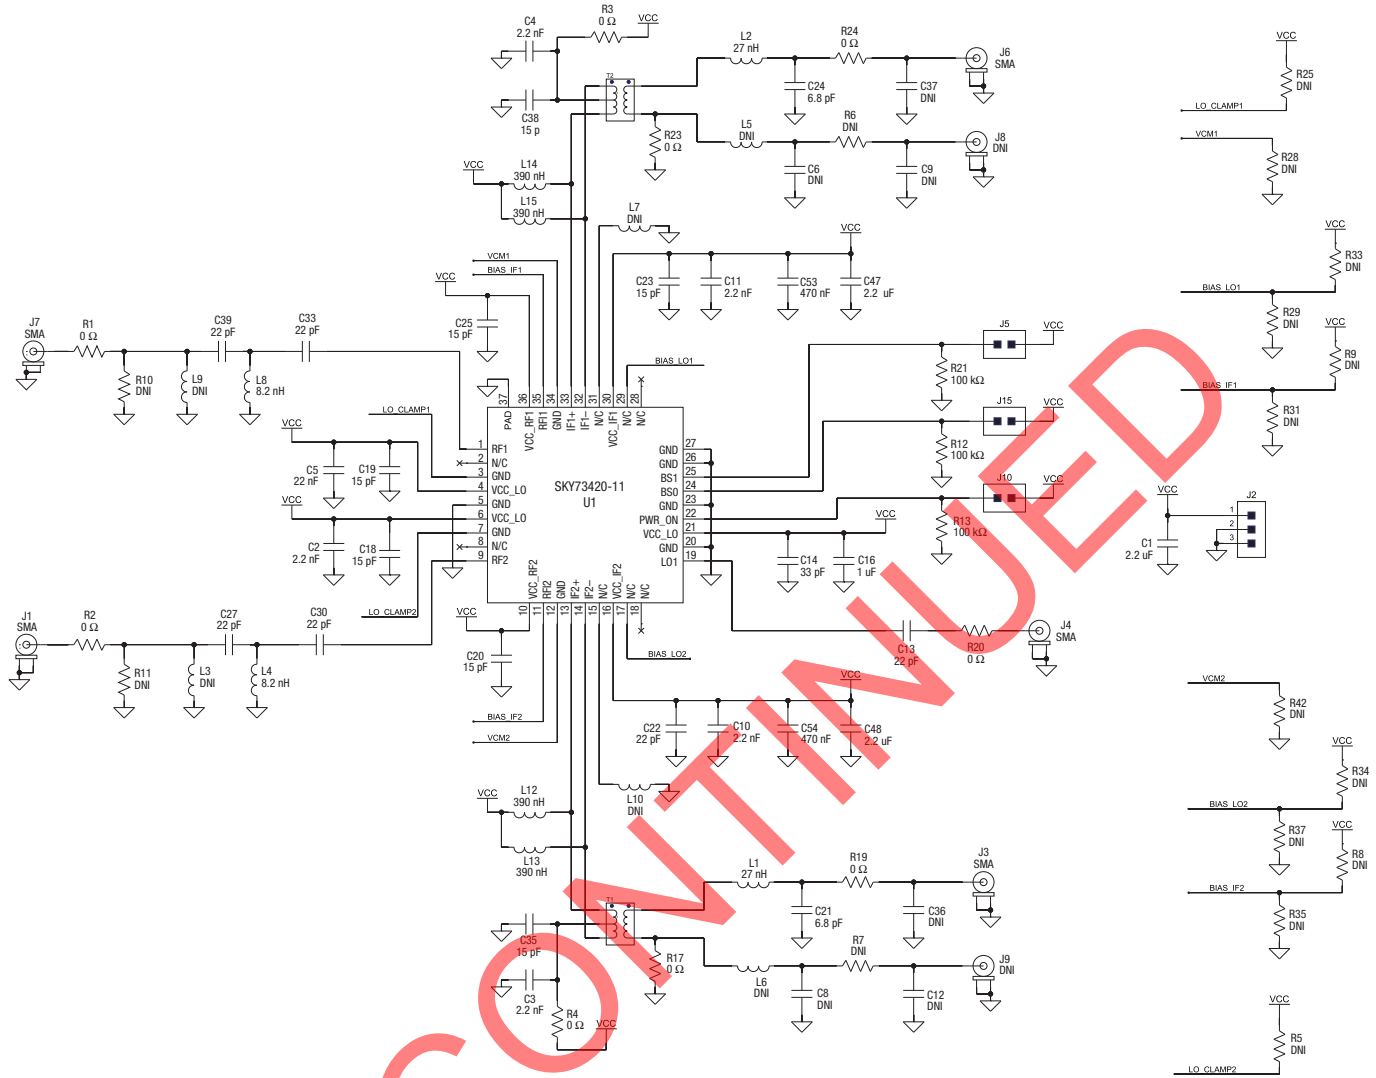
C4
2.2 nF
R3
0 Ω
VCC
L2
27 nH
R24
0 Ω
J6
SMA
VCC
R25
DNI
LO_CLAMP1
C24
6.8 pF
C37
DNI
T2
C38
15 p
R23
0 Ω
L5
DNI
R6
DNI
J8
DNI
VCM1
R28
DNI
C6
DNI
C9
DNI
VCC
L14
390 nH
L15
390 nH
L7
DNI
VCC
VCC
R33
DNI
VCM1
BIAS_IF1
VCC
C23
15 pF
C11
2.2 nF
C53
470 nF
C47
2.2 uF
BIAS_LO1
R29
DNI
C25
15 pF
VCC
J7
SMA
R1
0 Ω
C39
22 pF
C33
22 pF
J5
VCC
R9
DNI
BIAS_LO1
R10
DNI
L9
DNI
L8
8.2 nH
R21
100 kΩ
BIAS_IF1
R31
DNI
37
36
35
34
33
32
31
30
29
28
PAD
VCC_RF1
RF1
GND
IF1+
IF1−
N/C
VCC_IF1
N/C
N/C
LO_CLAMP1
J15
VCC
VCC
1 RF1
2 N/C
3 GND
4 VCC_LO
5 GND
6 VCC_LO
7 GND
8 N/C
9 RF2
C5
22 nF
C19
15 pF
GND 27
GND 26
BS1 25
BS0 24
GND 23
PWR_ON 22
VCC_LO 21
GND 20
LO1 19
R12
100 kΩ
SKY73420-11
U1
J10
VCC
VCC
J2
1
2
3
VCC
R13
100 kΩ
VCC
C1
2.2 uF
C2
2.2 nF
C18
15 pF
C14
33 pF
C16
1 uF
10
11
12
13
14
15
16
17
18
VCC_RF2
RF2
GND
IF2+
IF2−
N/C
VCC_IF2
N/C
N/C
J1
SMA
R2
0 Ω
C27
22 pF
C30
22 pF
LO_CLAMP2
VCC
C13
22 pF
R20
0 Ω
J4
SMA
C20
15 pF
BIAS_LO2
R11
DNI
L3
DNI
L4
8.2 nH
VCM2
R42
DNI
VCC
BIAS_IF2
VCM2
C22
22 pF
C10
2.2 nF
C54
470 nF
C48
2.2 uF
VCC
R34
DNI
VCC
L12
390 nH
L10
DNI
BIAS_LO2
R37
DNI
VCC
L13
390 nH
L1
27 nH
R19
0 Ω
J3
SMA
R8
DNI
BIAS_IF2
T1
C21
6.8 pF
C36
DNI
R35
DNI
C35
15 pF
R17
0 Ω
R7
DNI
J9
DNI
L6
DNI
C8
DNI
C12
DNI
C3
2.2 nF
R4
0 Ω
VCC
VCC
R5
DNI
LO_CLAMP2
DISCONTINUED